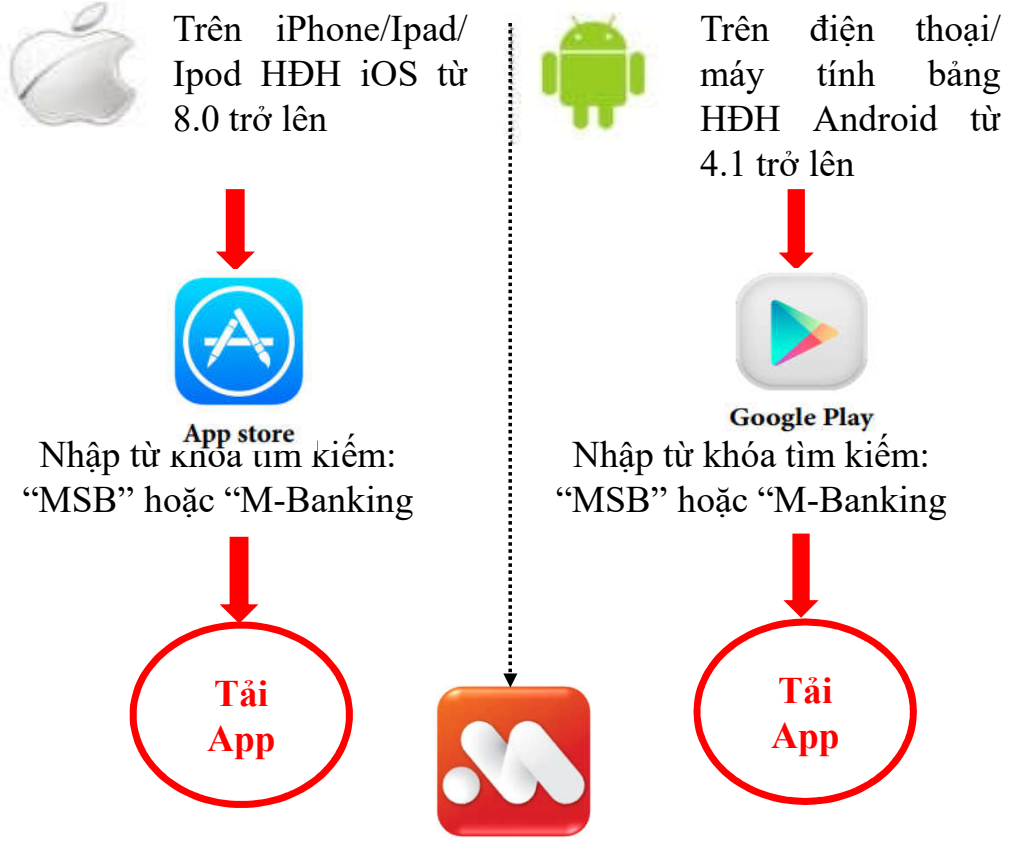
Trên iPhone/Ipad/ Ipod HĐH iOS từ 8.0 trở lên

App store

Nhập từ khóa tìm kiếm: “MSB” hoặc “M-Banking

Tải App

Trên điện thoại/ máy tính bảng HĐH Android từ 4.1 trở lên

Google Play

Nhập từ khóa tìm kiếm: “MSB” hoặc “M-Banking

Tải App